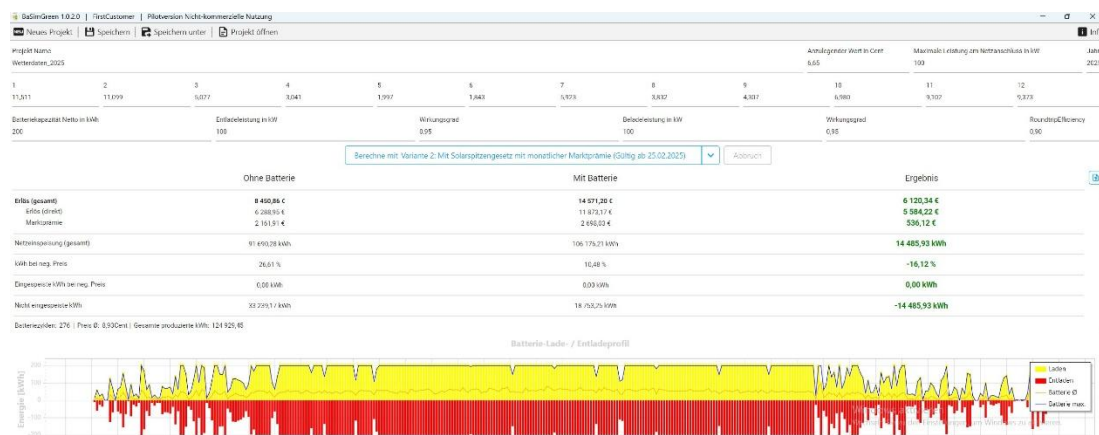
BaSimGreen 1.0.2.0 | FirstCustomer | Pilotversion Nicht-kommerzielle Nutzung

Neues Projekt | Speichern | Speichern unter | Projekt öffnen

Projekt Name
Werterdaten_2025

Anzulegender Wert in Cent
6,65

Maximale Leistung am Netzanschluss in kW
100

Jahr
202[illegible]

| 1 | 2 | 3 | 4 | 5 | 6 | 7 | 8 | 9 | 10 | 11 | 12 |
|---|---|---|---|---|---|---|---|---|---|---|---|
| 11,511 | 11,099 | 5,077 | 3,041 | 1,997 | 1,843 | 3,923 | 3,837 | 4,307 | 6,980 | 9,307 | 9,373 |

Batteriekapazität Netto in kWh
200

Entladeleistung in kW
100

Wirkungsgrad
0,95

Beladeleistung in kW
100

Wirkungsgrad
0,95

RoundtripEfficiency
0,90

Berechne mit: Variante 2: Mit Solarspitzengesetz mit monatlicher Marktprämie (Gültig ab 25.02.2025)

Abbruch

| | Ohne Batterie | Mit Batterie | Ergebnis |
|---|---|---|---|
| Erlös (gesamt) | 8 450,86 € | 14 571,20 € | 6 120,34 € |
| Erlös (direkt) | 6 288,95 € | 11 873,17 € | 5 584,22 € |
| Marktprämie | 2 161,91 € | 2 698,03 € | 536,12 € |
| Netzeinspeisung (gesamt) | 91 690,28 kWh | 106 176,21 kWh | 14 485,93 kWh |
| kWh bei neg. Preis | 26,61 % | 10,48 % | -16,12 % |
| Eingespeiste kWh bei neg. Preis | 0,00 kWh | 0,00 kWh | 0,00 kWh |
| Nicht eingespeiste kWh | 33 239,17 kWh | 18 753,25 kWh | -14 485,93 kWh |

Batteriezyklen: 276 | Preis Ø: 8,93Cent | Gesamte produzierte kWh: 124 929,45

Batterie-Lade- / Entladeprofil

Energie [kWh]
200
100
0
-100
-200

Laden
Entladen
Batterie Ø
Batterie max